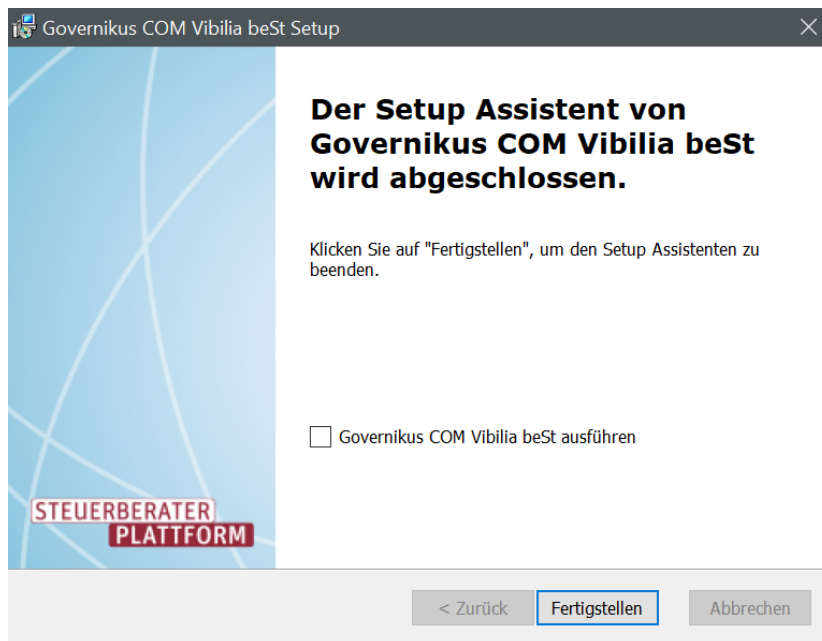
Governikus COM Vibilia beSt Setup

STEUERBERATER
PLATTFORM

Der Setup Assistent von Governikus COM Vibilia beSt wird abgeschlossen.

Klicken Sie auf "Fertigstellen", um den Setup Assistenten zu beenden.

Governikus COM Vibilia beSt ausführen

< Zurück
Fertigstellen
Abbrechen